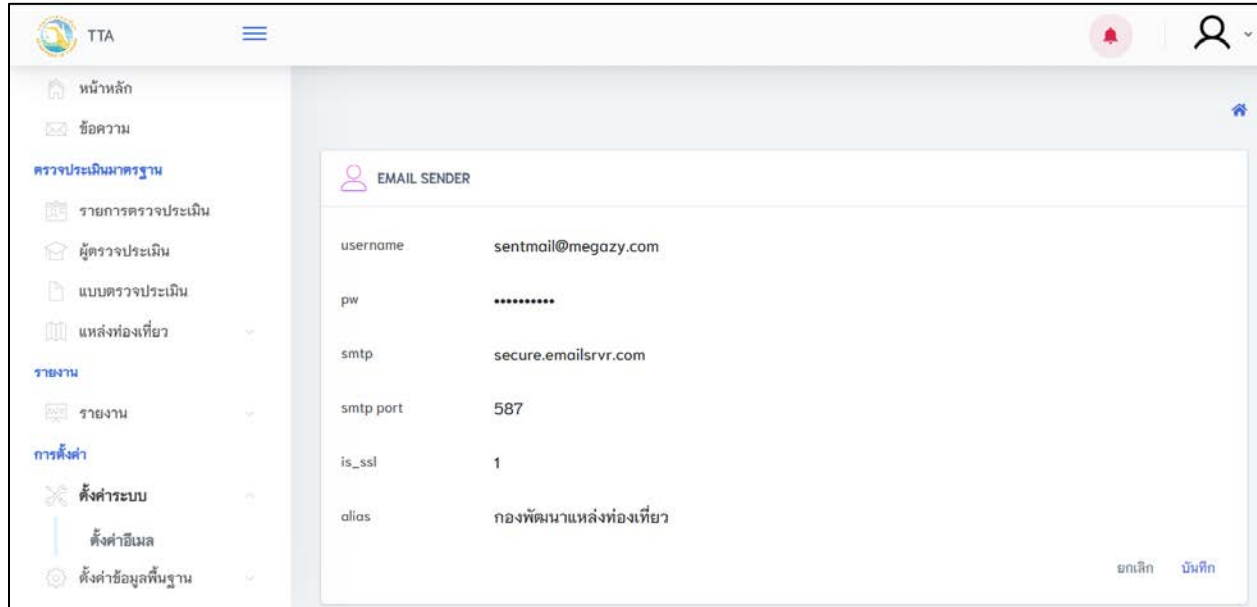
TTA

หน้าหลัก

ข้อความ

ตรวจประเมินมาตรฐาน

รายการตรวจประเมิน

ผู้ตรวจประเมิน

แบบตรวจประเมิน

แหล่งท่องเที่ยว

รายงาน

รายงาน

การตั้งค่า

ตั้งค่าระบบ

ตั้งค่าอีเมล

ตั้งค่าข้อมูลพื้นฐาน

EMAIL SENDER

| | |
|---|---|
| username | sentmail@megazy.com |
| pw | •••••••••• |
| smtp | secure.emailsrvr.com |
| smtp port | 587 |
| is_ssl | 1 |
| alias | กองพัฒนาแหล่งท่องเที่ยว |

ยกเลิก บันทึก